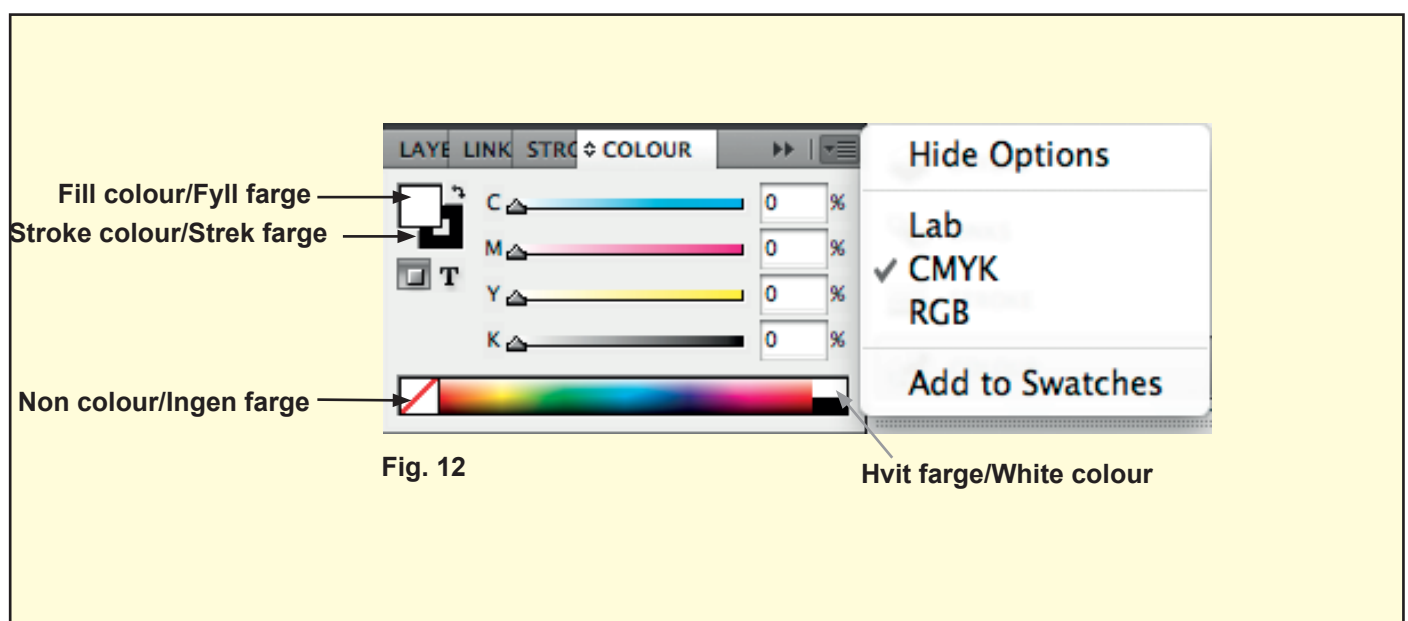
LAYE LINK STRC ≑ COLOUR

Fill colour/Fyll farge

Stroke colour/Strek farge

T

C 0 %

M 0 %

Y 0 %

K 0 %

Non colour/Ingen farge

Hide Options

Lab

✓ CMYK

RGB

Add to Swatches

Fig. 12

Hvit farge/White colour